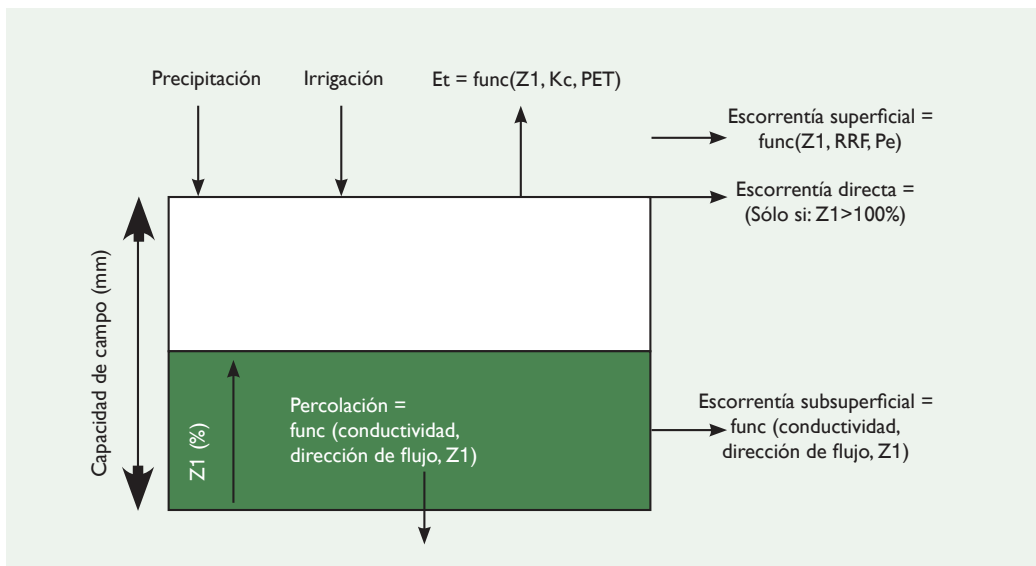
Precipitación

Irrigación

Et = func(Z1, Kc, PET)

Escorrentía superficial = func(Z1, RRF, Pe)

Escorrentía directa = (Sólo si: Z1>100%)

Capacidad de campo (mm)

Z1 (%)

Percolación = func (conductividad, dirección de flujo, Z1)

Escorrentía subsuperficial = func (conductividad, dirección de flujo, Z1)